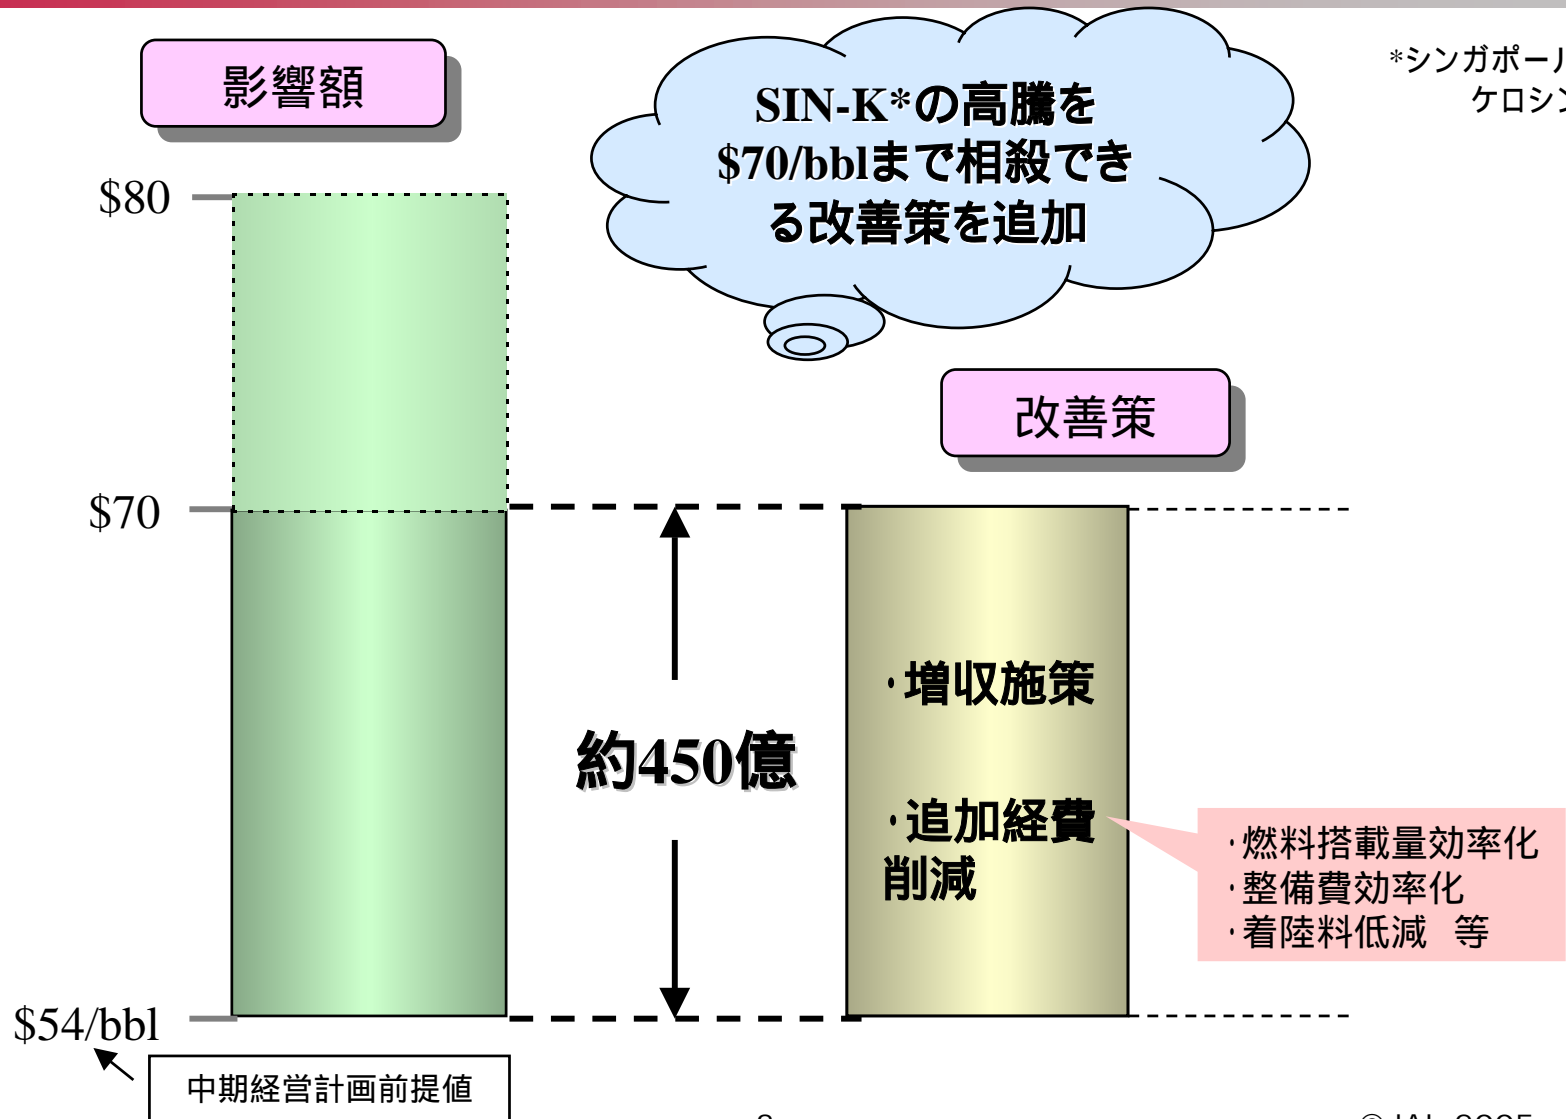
影響額

SIN-K*の高騰を $70/bblまで相殺できる改善策を追加

*シンガポール
ケロシン

$80

改善策

$70

約450億

・増収施策

・追加経費削減

・燃料搭載量効率化
・整備費効率化
・着陸料低減　等

$54/bbl

中期経営計画前提値

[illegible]

© JAL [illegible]